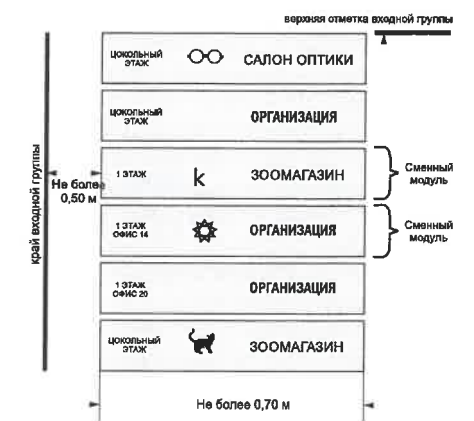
верхняя отметка входной группы

край входной группы

Не более 0,50 м

ЦОКОЛЬНЫЙ ЭТАЖ САЛОН ОПТИКИ

ЦОКОЛЬНЫЙ ЭТАЖ ОРГАНИЗАЦИЯ

1 ЭТАЖ k ЗООМАГАЗИН

Сменный модуль

1 ЭТАЖ ОФИС 14 ОРГАНИЗАЦИЯ

Сменный модуль

1 ЭТАЖ ОФИС 20 ОРГАНИЗАЦИЯ

ЦОКОЛЬНЫЙ ЭТАЖ ЗООМАГАЗИН

Не более 0,70 м